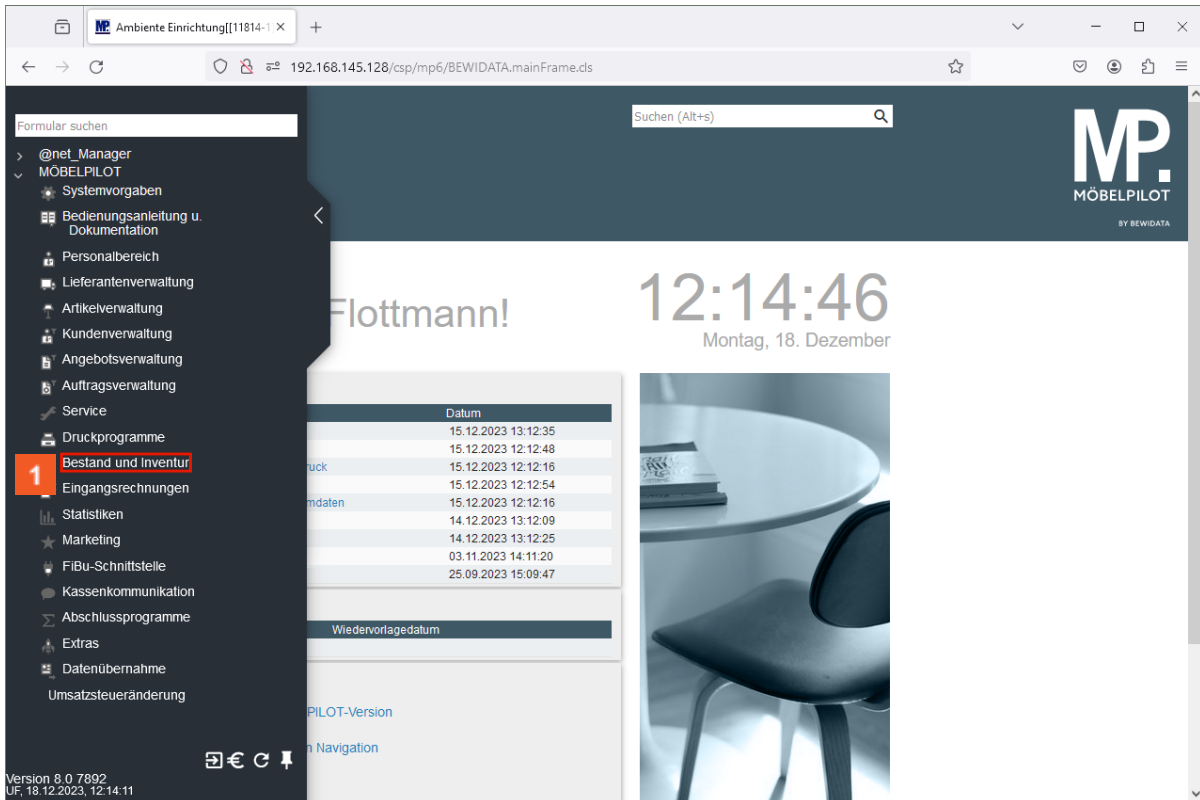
Ambiente Einrichtung[[11814-1

192.168.145.128/csp/mp6/BEWIDATA.mainFrame.cls

Formular suchen

@net_Manager
MÖBELPILOT
Systemvorgaben
Bedienungsanleitung u. Dokumentation
Personalbereich
Lieferantenverwaltung
Artikelverwaltung
Kundenverwaltung
Angebotsverwaltung
Auftragsverwaltung
Service
Druckprogramme
1
Bestand und Inventur
Eingangsrechnungen
Statistiken
Marketing
FiBu-Schnittstelle
Kassenkommunikation
Abschlussprogramme
Extras
Datenübernahme
Umsatzsteueränderung

Version 8.0 7892
UF, 18.12.2023, 12:14:11

Suchen (Alt+s)

MP.
MÖBELPILOT
BY BEWIDATA

Flottmann!

12:14:46
Montag, 18. Dezember

| | Datum |
|---|---|
| | 15.12.2023 13:12:35 |
| | 15.12.2023 12:12:48 |
| ruck | 15.12.2023 12:12:16 |
| | 15.12.2023 12:12:54 |
| mdaten | 15.12.2023 12:12:16 |
| | 14.12.2023 13:12:09 |
| | 14.12.2023 13:12:25 |
| | 03.11.2023 14:11:20 |
| | 25.09.2023 15:09:47 |

Wiedervorlagedatum

PILOT-Version

n Navigation